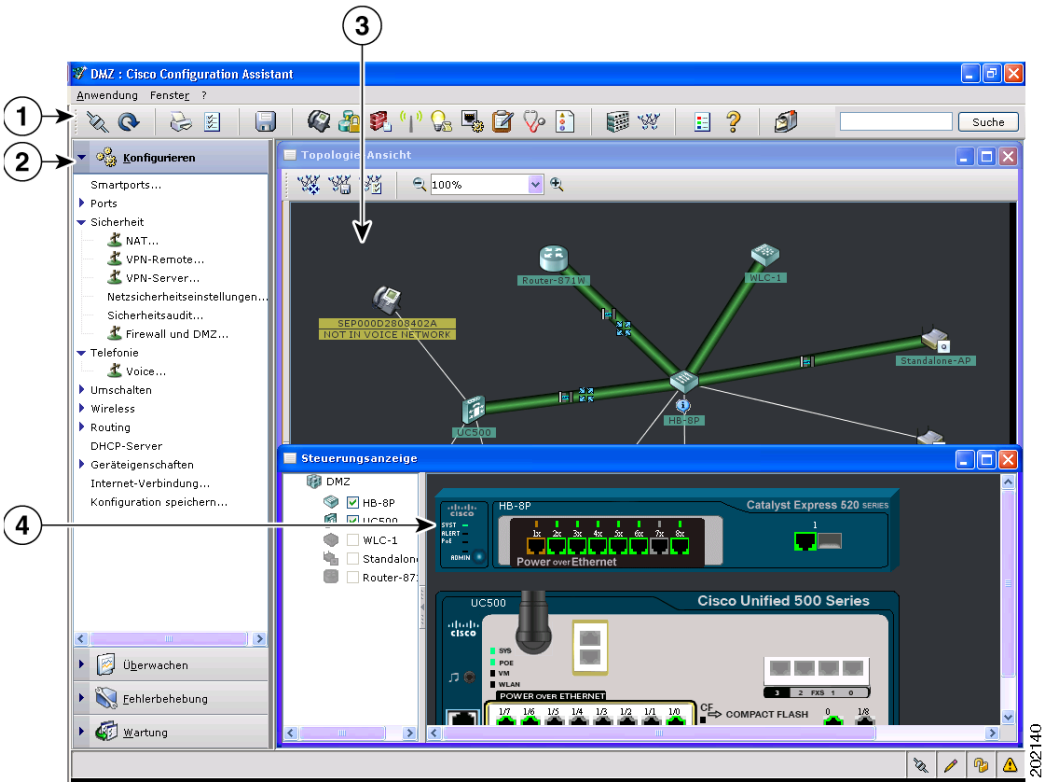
3
1
2
4

DMZ : Cisco Configuration Assistant

Anwendung Fenster ?

Suche

Konfigurieren

Smartports...
Ports
Sicherheit
NAT...
VPN-Remote...
VPN-Server...
Netzsicherheitseinstellungen...
Sicherheitsaudit...
Firewall und DMZ...
Telefonie
Voice...
Umschalten
Wireless
Routing
DHCP-Server
Geräteigenschaften
Internet-Verbindung...
Konfiguration speichern...

Überwachen
Fehlerbehebung
Wartung

Topologie-Ansicht

100%

Router-871W
WLC-1
SEP000D2808402A
NOT IN VOICE NETWORK
Standalone-AP
UC500
HB-8P

Steuerungsanzeige

DMZ
HB-8P
UC500
WLC-1
Standalone
Router-871

HB-8P
Catalyst Express 520 SERIES
SYST
ALERT
PoE
ADMIN
1x 2x 3x 4x 5x 6x 7x 8x
1
Power over Ethernet

UC500
Cisco Unified 500 Series
SYS
POE
VM
WLAN
POWER OVER ETHERNET
1/7 1/6 1/5 1/4 1/3 1/2 1/1 1/0
CF
COMPACT FLASH
0
1/8
3 2 FXS 1 0

202140